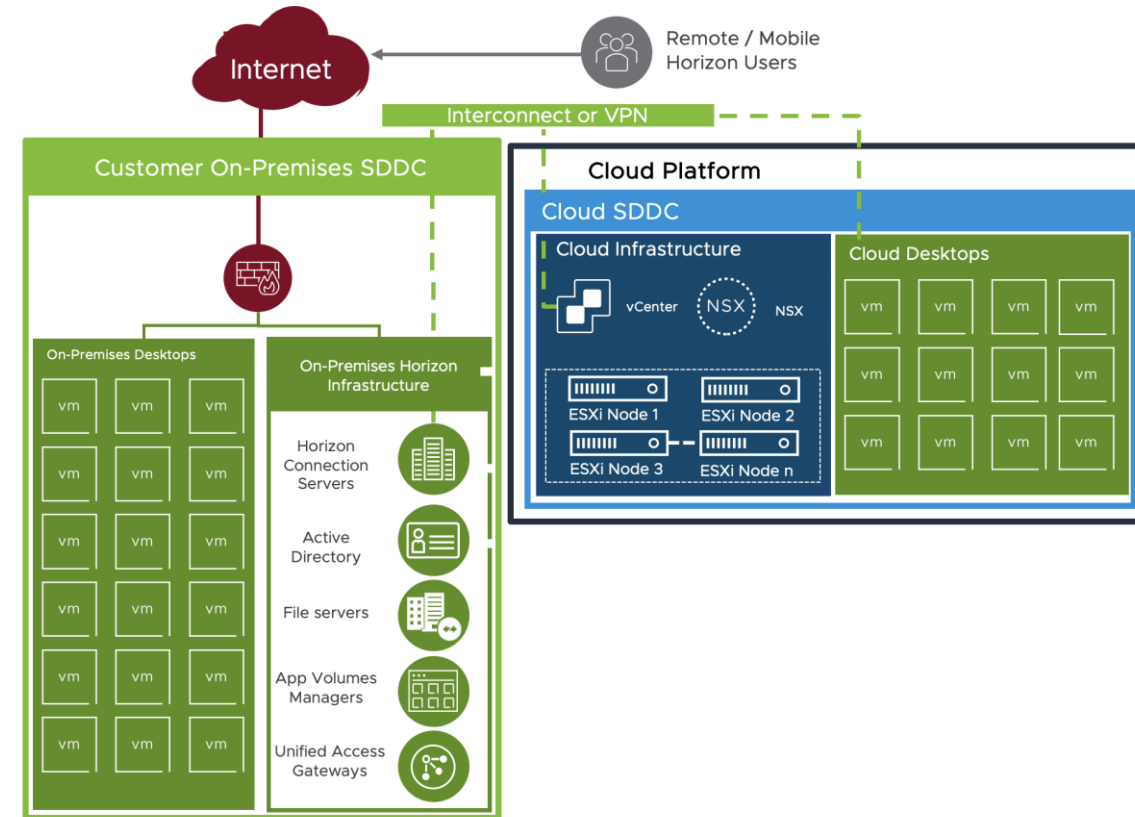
Internet

Remote / Mobile Horizon Users

Interconnect or VPN

Customer On-Premises SDDC

Cloud Platform

Cloud SDDC

Cloud Infrastructure

vCenter

NSX

NSX

Cloud Desktops

vm vm vm vm
vm vm vm vm
vm vm vm vm

ESXi Node 1
ESXi Node 2
ESXi Node 3
ESXi Node n

On-Premises Desktops

vm vm vm
vm vm vm
vm vm vm
vm vm vm
vm vm vm
vm vm vm

On-Premises Horizon Infrastructure

Horizon Connection Servers

Active Directory

File servers

App Volumes Managers

Unified Access Gateways